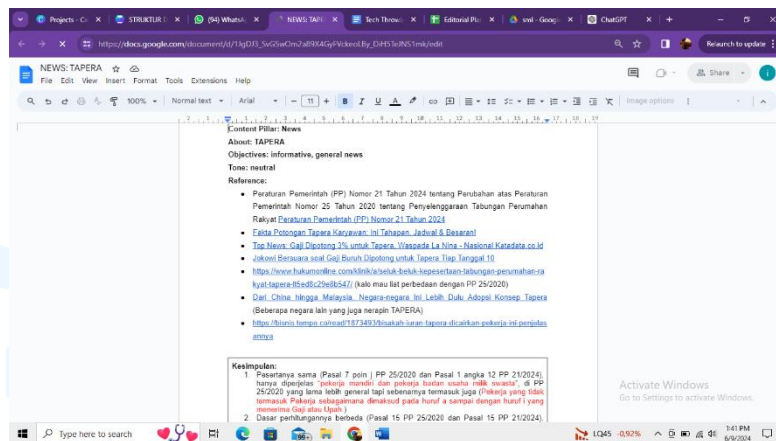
Projects - Ca × | STRUKTUR × | (94) WhatsA × | NEWS: TAPE × | Tech Throw × | Editorial Pl × | swi - Goog × | ChatGPT × | +

https://docs.google.com/document/d/1JgDJ3_SvG5wOm2aB9X4GyPVckeoLBy_DiHS1eJNS1mk/edit

Relaunch to update

NEWS: TAPERA
File Edit View Insert Format Tools Extensions Help

Share

100% | Normal text | Arial | 11 | B I U A | Image options

Content Pillar: News
About: TAPERA
Objectives: informative, general news
Tone: neutral
Reference:

- Peraturan Pemerintah (PP) Nomor 21 Tahun 2024 tentang Perubahan atas Peraturan Pemerintah Nomor 25 Tahun 2020 tentang Penyelenggaraan Tabungan Perumahan Rakyat Peraturan Pemerintah (PP) Nomor 21 Tahun 2024
- Fakta Potongan Tapera Karyawan: Ini Tahapan, Jadwal & Besaran!
- Top News: Gaji Dipotong 3% untuk Tapera, Waspada La Nina - Nasional Katadata.co.id
- Jokowi Bersuara soal Gaji Buruh Dipotong untuk Tapera Tiap Tanggal 10
- https://www.hukumonline.com/klinik/a/seluk-beluk-kepesertaan-tabungan-perumahan-rakyat-tapera-lt5ed8c29e8b547/ (kalo mau liat perbedaan dengan PP 25/2020)
- Dari China hingga Malaysia, Negara-negara Ini Lebih Dulu Adopsi Konsep Tapera (Beberapa negara lain yang juga nerapin TAPERA)
- https://bisnis.tempo.co/read/1873493/bisakah-iuran-tapera-dicairkan-pekerja-ini-penjelasannya

Kesimpulan:
1 Pesertanya sama (Pasal 7 poin j PP 25/2020 dan Pasal 1 angka 12 PP 21/2024), hanya diperjelas "pekerja mandiri dan pekerja badan usaha milik swasta", di PP 25/2020 yang lama lebih general tapi sebenarnya termasuk juga (Pekerja yang tidak termasuk Pekerja sebagaimana dimaksud pada huruf a sampai dengan huruf i yang menerima Gaji atau Upah.)
2 Dasar perhitungannya berbeda (Pasal 15 PP 25/2020 dan Pasal 15 PP 21/2024),

Activate Windows
Go to Settings to activate Windows.

Type here to search
LQ45 -0,92%
1:41 PM
6/9/2024